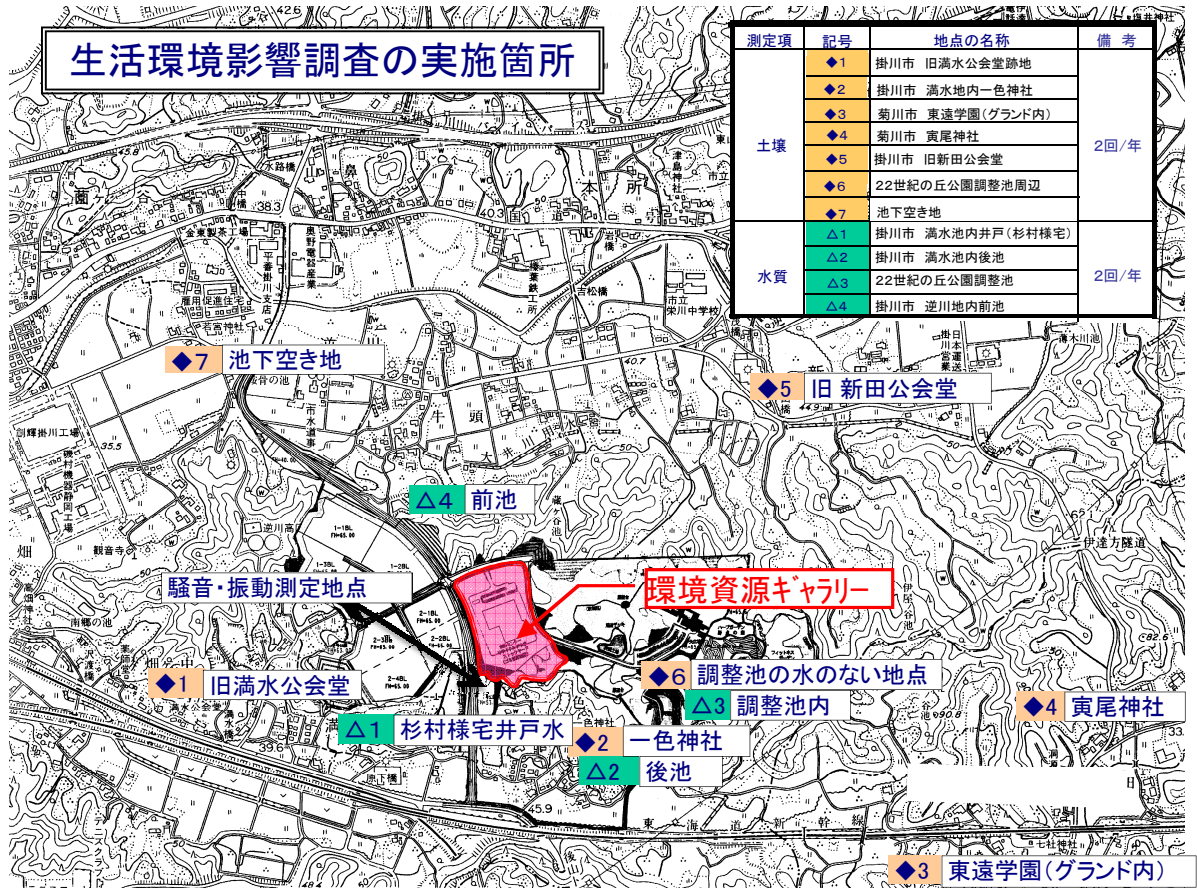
生活環境影響調査の実施箇所

| 測定項 | 記号 | 地点の名称 | 備考 |
|---|---|---|---|
| 土壌 | ◆1 | 掛川市 旧満水公会堂跡地 | 2回/年 |
| | ◆2 | 掛川市 満水地内一色神社 | |
| | ◆3 | 菊川市 東遠学園(グランド内) | |
| | ◆4 | 菊川市 寅尾神社 | |
| | ◆5 | 掛川市 旧新田公会堂 | |
| | ◆6 | 22世紀の丘公園調整池周辺 | |
| | ◆7 | 池下空き地 | |
| 水質 | △1 | 掛川市 満水池内井戸(杉村様宅) | 2回/年 |
| | △2 | 掛川市 満水地内後池 | |
| | △3 | 22世紀の丘公園調整池 | |
| | △4 | 掛川市 逆川地内前池 | |

◆7 池下空き地

◆5 旧 新田公会堂

△4 前池

騒音・振動測定地点

環境資源ギャラリー

◆6 調整池の水のない地点

△3 調整池内

◆1 旧満水公会堂

△1 杉村様宅井戸水

◆2 一色神社

△2 後池

◆4 寅尾神社

◆3 東遠学園(グランド内)